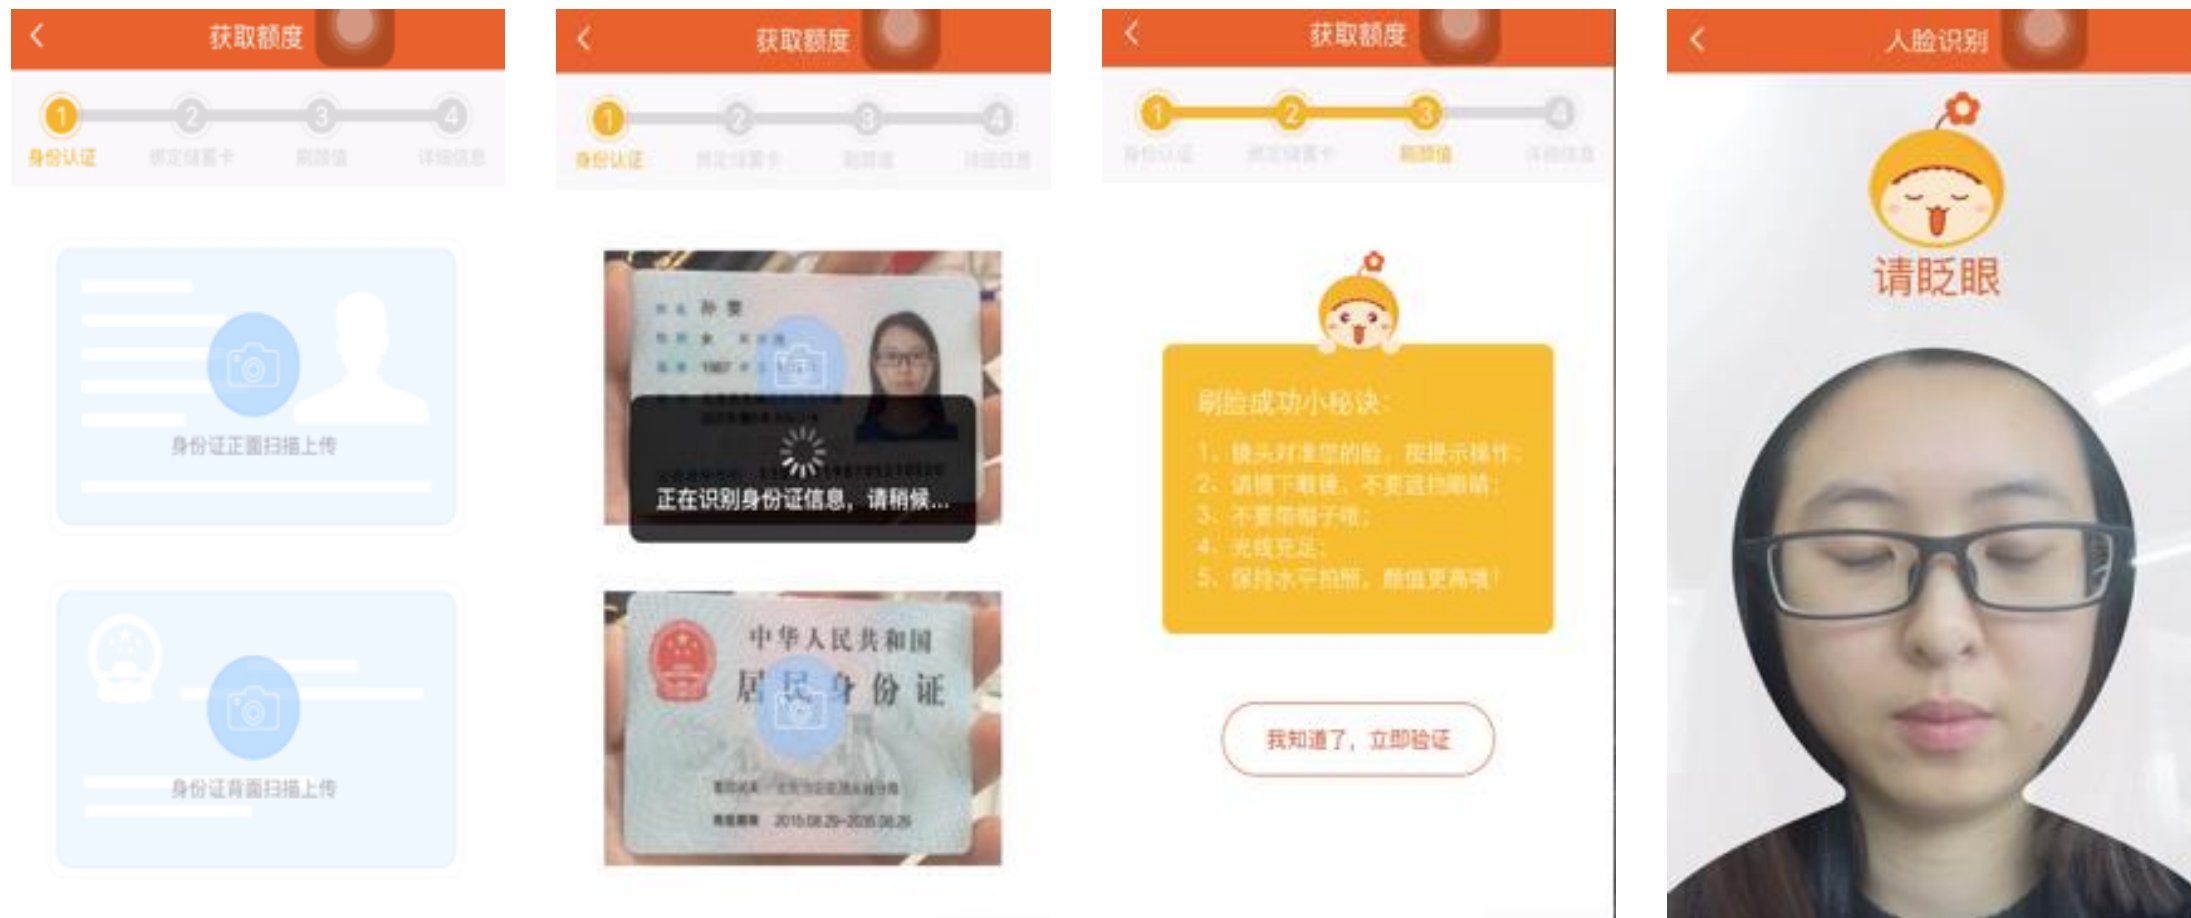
获取额度

1 2 3 4

身份认证 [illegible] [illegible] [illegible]

身份证正面扫描上传

身份证背面扫描上传

获取额度

1 2 3 4

身份认证 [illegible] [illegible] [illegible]

姓名 孙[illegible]

正在识别身份证信息，请稍候...

中华人民共和国

居民身份证

2015.08.29-2035.08.29

获取额度

1 2 3 4

身份认证 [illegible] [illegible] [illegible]

刷脸成功小秘诀:

1、镜头对准您的脸，按提示操作；
2、请摘下眼镜，不要遮挡眼睛；
3、不要带帽子哦；
4、光线充足；
5、保持水平拍照，颜值更高哦！

我知道了，立即验证

人脸识别

请眨眼